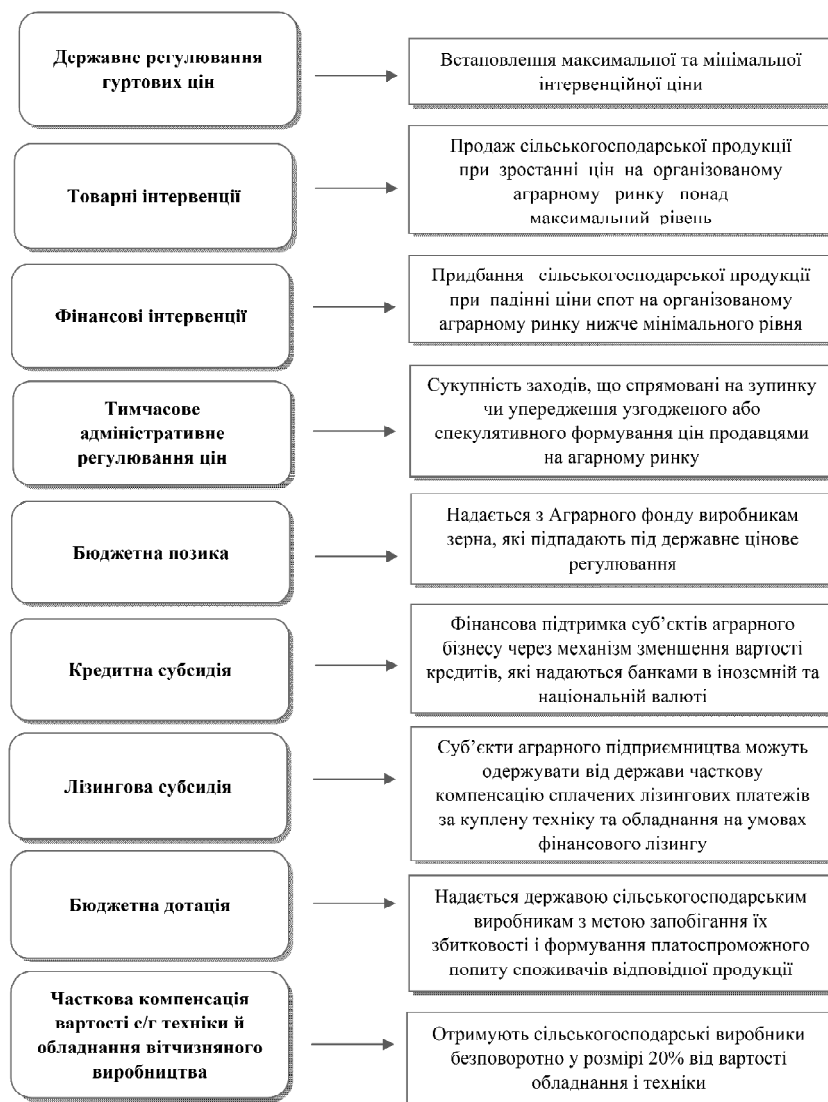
Державне регулювання гуртових цін

Встановлення максимальної та мінімальної інтервенційної ціни

Товарні інтервенції

Продаж сільськогосподарської продукції при зростанні цін на організованому аграрному ринку понад максимальний рівень

Фінансові інтервенції

Придбання сільськогосподарської продукції при падінні ціни спот на організованому аграрному ринку нижче мінімального рівня

Тимчасове адміністративне регулювання цін

Сукупність заходів, що спрямовані на зупинку чи упередження узгодженого або спекулятивного формування цін продавцями на агарному ринку

Бюджетна позика

Надається з Аграрного фонду виробникам зерна, які підпадають під державне цінове регулювання

Кредитна субсидія

Фінансова підтримка суб'єктів аграрного бізнесу через механізм зменшення вартості кредитів, які надаються банками в іноземній та національній валюті

Лізингова субсидія

Суб'єкти аграрного підприємництва можуть одержувати від держави часткову компенсацію сплачених лізингових платежів за куплену техніку та обладнання на умовах фінансового лізингу

Бюджетна дотація

Надається державою сільськогосподарським виробникам з метою запобігання їх збитковості і формування платоспроможного попиту споживачів відповідної продукції

Часткова компенсація вартості с/г техніки й обладнання вітчизняного виробництва

Отримують сільськогосподарські виробники безповоротно у розмірі 20% від вартості обладнання і техніки